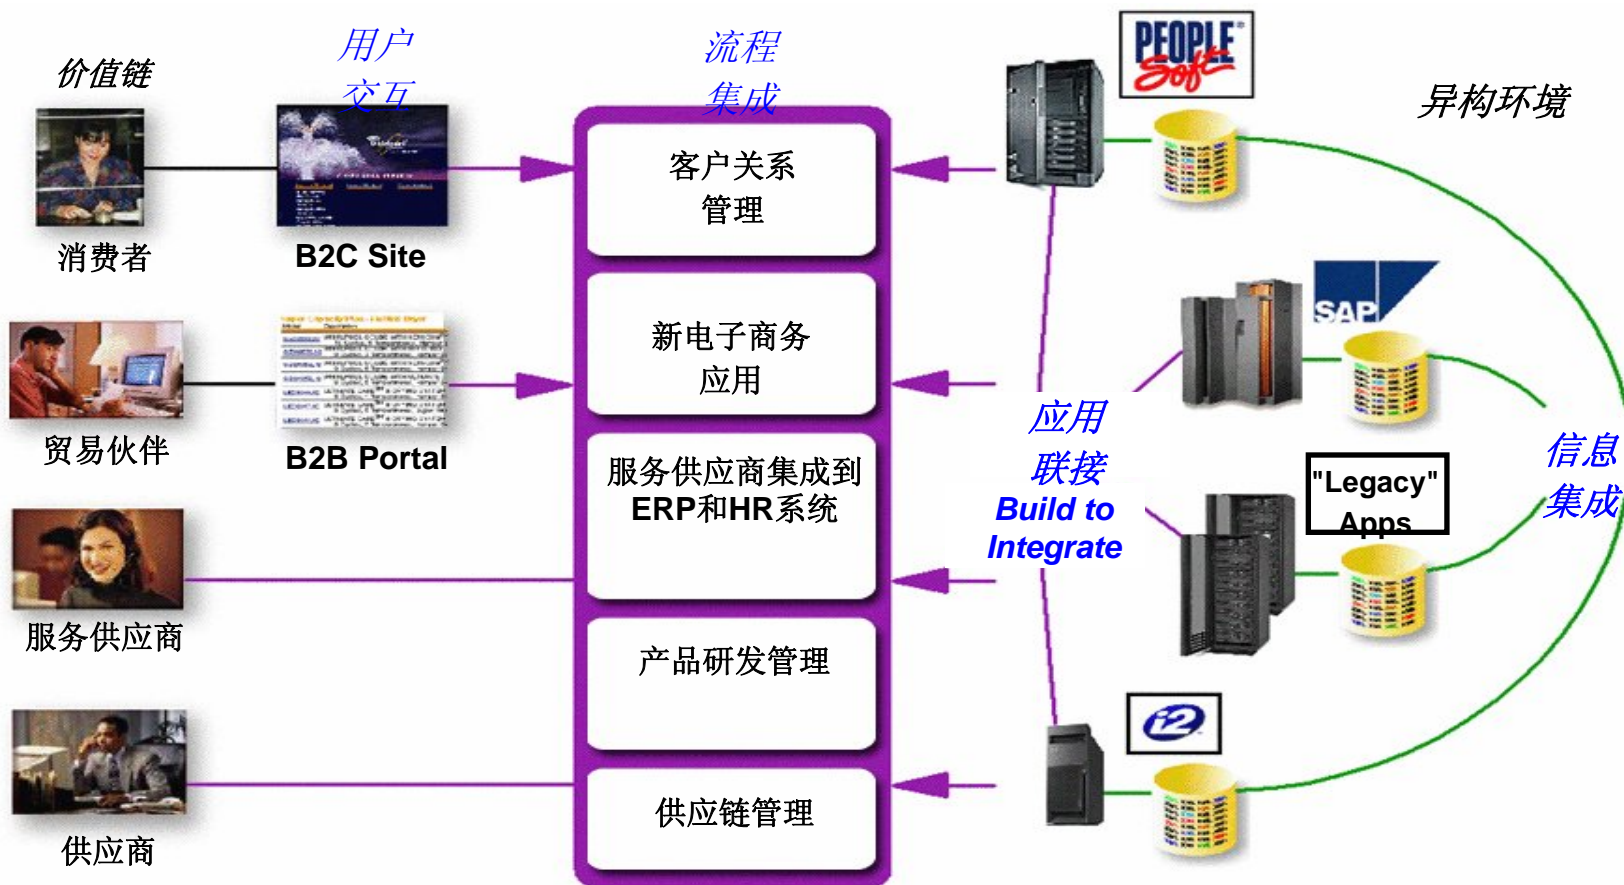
价值链

用户
交互

流程
集成

PEOPLE Soft

异构环境

消费者

B2C Site

客户关系
管理

贸易伙伴

B2B Portal

新电子商务
应用

SAP

服务供应商

服务供应商集成到
ERP和HR系统

应用
联接
Build to
Integrate

"Legacy"
Apps

信息
集成

产品研发管理

供应商

供应链管理

i2